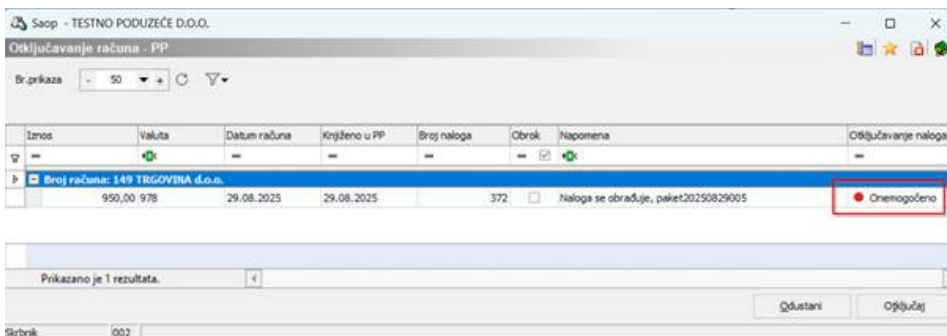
Saop - TESTNO PODUZEĆE D.O.O.

Otključavanje računa - PP

Br.prikaza - 50 +

| Iznos | Valuta | Datum računa | Knjiženo u PP | Broj naloga | Obrok | Napomena | Otključavanje naloga |
|---|---|---|---|---|---|---|---|
| Broj računa: 149 TRGOVINA d.o.o. | | | | | | | |
| 950,00 | 978 | 29.08.2025 | 29.08.2025 | 372 | | Naloga se obrađuje, paket20250829005 | Onemogočeno |

Prikazano je 1 rezultata.

Odustani Otključaj

Skrbnik 002